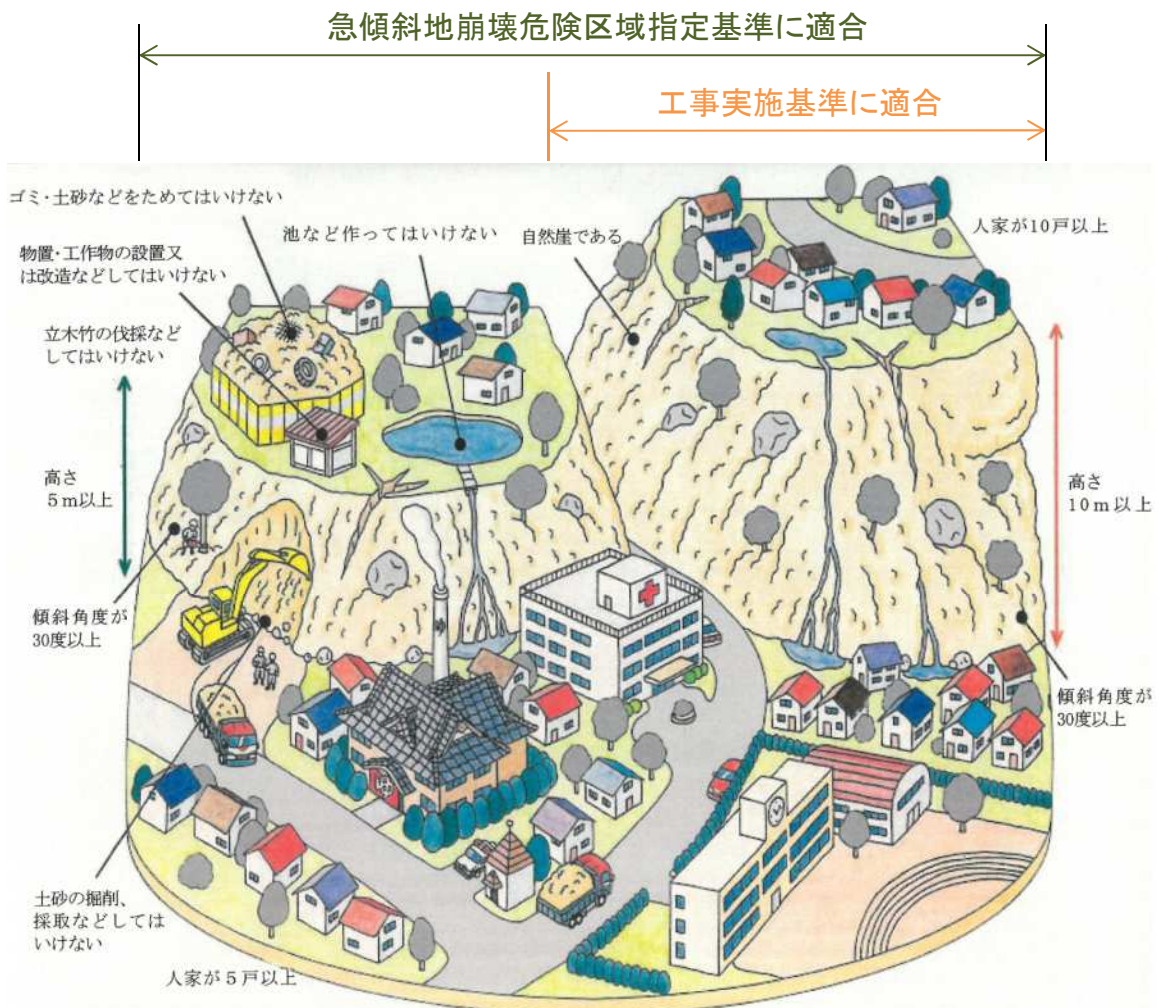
急傾斜地崩壊危険区域指定基準に適合

工事実施基準に適合

ゴミ・土砂などをためてはいけない

物置・工作物の設置又は改造などしてはいけない

池など作ってはいけない

自然崖である

人家が10戸以上

立木竹の伐採などしてはいけない

高さ
5m以上

高さ
10m以上

傾斜角度が
30度以上

傾斜角度が
30度以上

土砂の掘削、採取などしてはいけない

人家が5戸以上